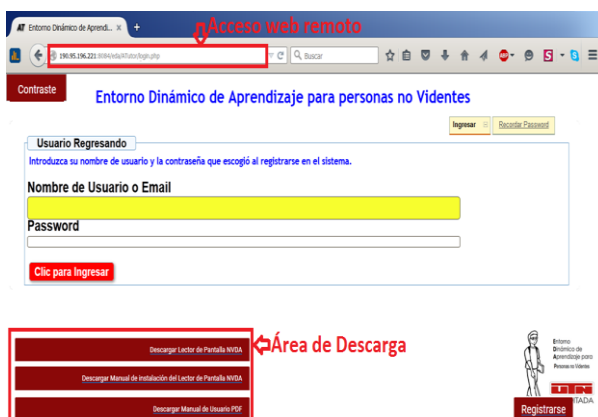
AT Entorno Dinámico de Aprendi... ×

Acceso web remoto

190.95.196.221:8084/eda/ATutor/login.php

Buscar

Contraste

Entorno Dinámico de Aprendizaje para personas no Videntes

Ingresar

Recordar Password

Usuario Regresando

Introduzca su nombre de usuario y la contraseña que escogió al registrarse en el sistema.

Nombre de Usuario o Email

Password

Clic para Ingresar

Descargar Lector de Pantalla NVDA

Descargar Manual de instalación del Lector de Pantalla NVDA

Descargar Manual de Usuario PDF

Área de Descarga

Entorno Dinámico de Aprendizaje para Personas no Videntes

UTN

ITADA

Registrarse